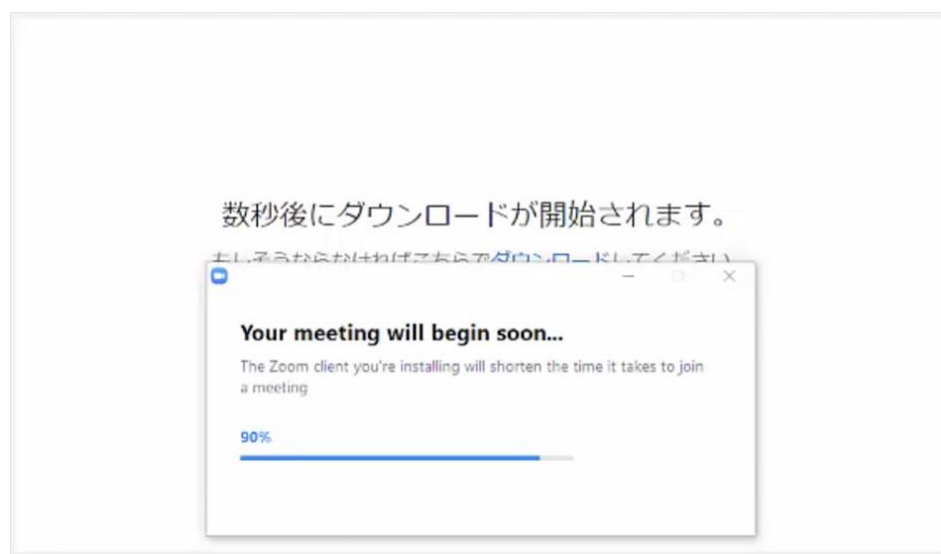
数秒後にダウンロードが開始されます。

もしそうならなければこちらでダウンロードしてください

Your meeting will begin soon...

The Zoom client you're installing will shorten the time it takes to join a meeting

90%